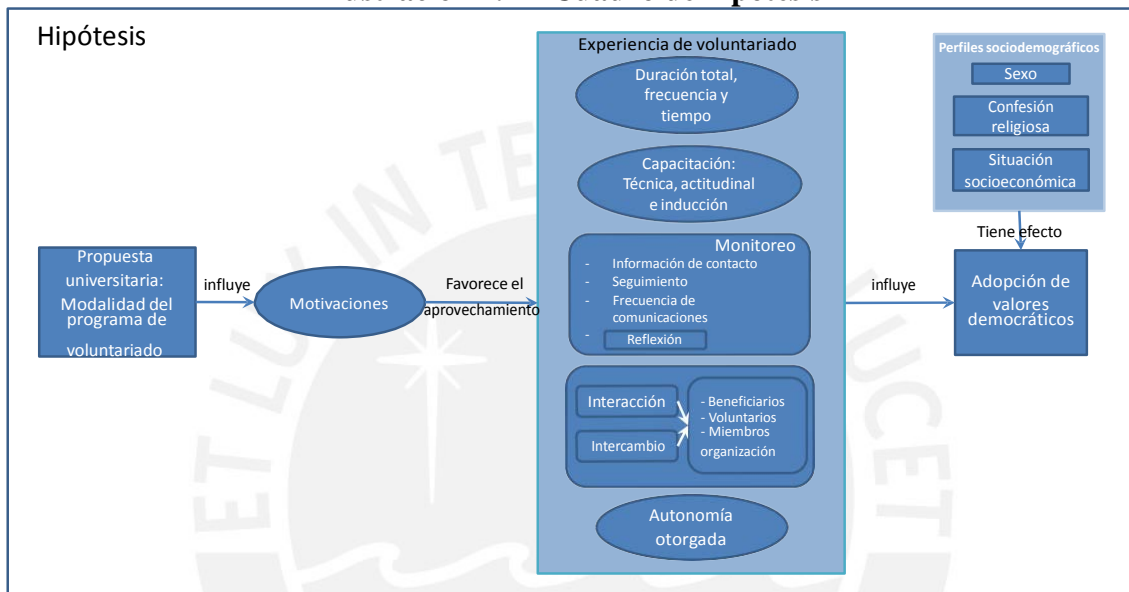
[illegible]

Hipótesis

Propuesta universitaria: Modalidad del programa de voluntariado

influye

Motivaciones

Favorece el aprovechamiento

Experiencia de voluntariado

Duración total, frecuencia y tiempo

Capacitación: Técnica, actitudinal e inducción

Monitoreo
- Información de contacto
- Seguimiento
- Frecuencia de comunicaciones
- Reflexión

Interacción

Intercambio

- Beneficiarios
- Voluntarios
- Miembros organización

Autonomía otorgada

influye

Perfiles sociodemográficos

Sexo

Confesión religiosa

Situación socioeconómica

Tiene efecto

Adopción de valores democráticos